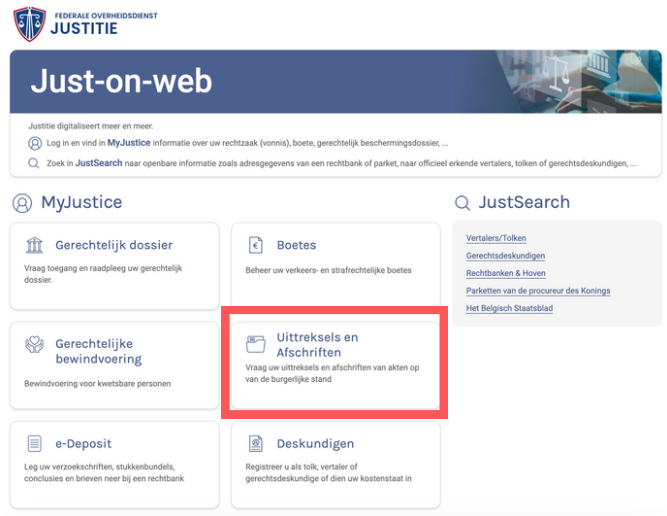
FEDERALE OVERHEIDSDIENST
JUSTITIE

Just-on-web

Justitie digitaliseert meer en meer.

Log in en vind in MyJustice informatie over uw rechtzaak (vonnis), boete, gerechtelijk beschermingsdossier, ...

Zoek in JustSearch naar openbare informatie zoals adresgegevens van een rechtbank of parket, naar officieel erkende vertalers, tolken of gerechtsdeskundigen, ...

MyJustice

Gerechtelijk dossier
Vraag toegang en raadpleeg uw gerechtelijk dossier.

Boetes
Beheer uw verkeers- en strafrechtelijke boetes

Gerechtelijke bewindvoering
Bewindvoering voor kwetsbare personen

Uittreksels en Afschriften
Vraag uw uittreksels en afschriften van akten op van de burgerlijke stand

e-Deposit
Leg uw verzoekschriften, stukkenbundels, conclusies en brieven neer bij een rechtbank

Deskundigen
Registreer u als tolk, vertaler of gerechtsdeskundige of dien uw kostenstaat in

JustSearch

Vertalers/Tolken
Gerechtsdeskundigen
Rechtbanken & Hoven
Parketten van de procureur des Konings
Het Belgisch Staatsblad